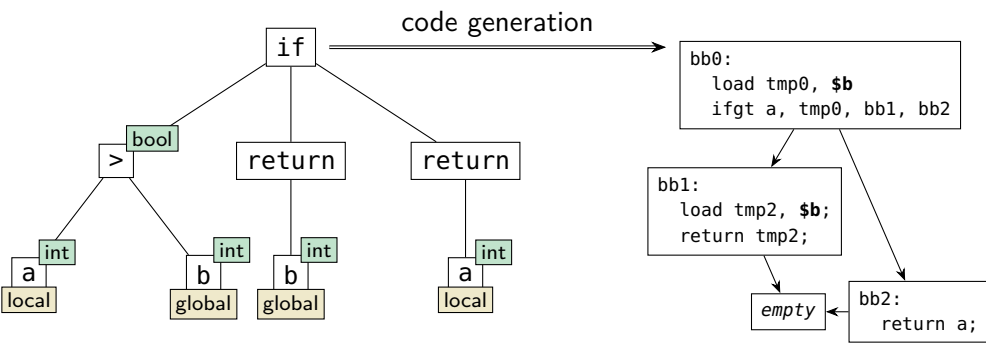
code generation

if

bool
>

return

return

int
a
local

int
b
global

int
b
global

int
a
local

bb0:
load tmp0, **$b**
ifgt a, tmp0, bb1, bb2

bb1:
load tmp2, **$b**;
return tmp2;

*empty*

bb2:
return a;